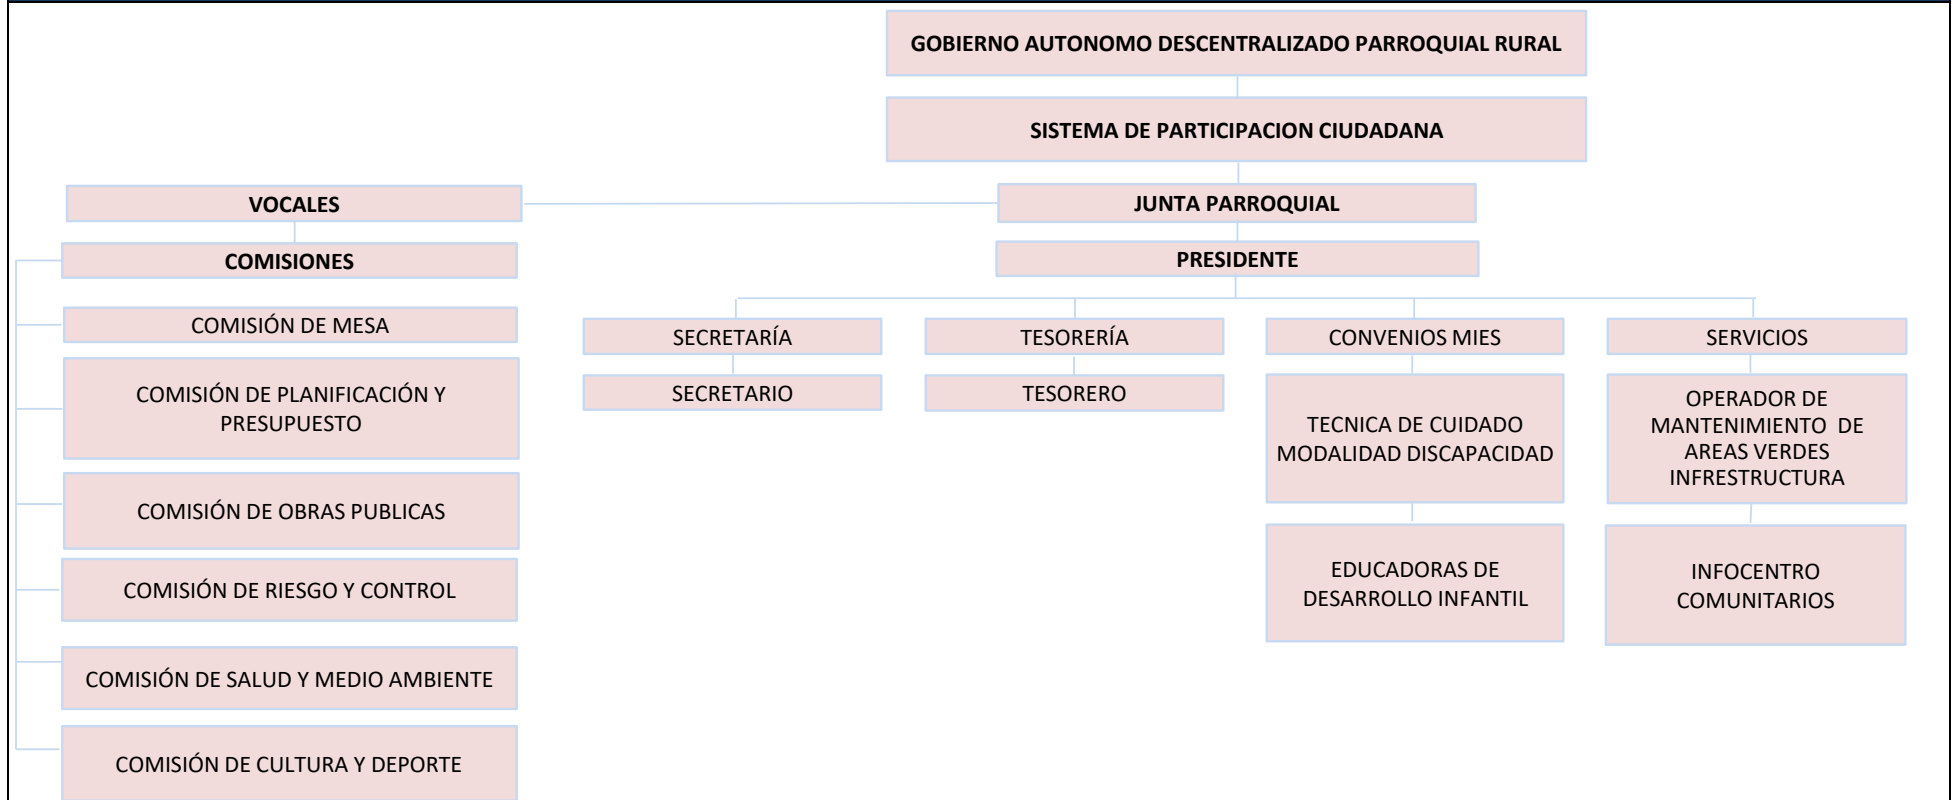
GOBIERNO AUTONOMO DESCENTRALIZADO PARROQUIAL RURAL

SISTEMA DE PARTICIPACION CIUDADANA

VOCALES

JUNTA PARROQUIAL

COMISIONES

PRESIDENTE

COMISIÓN DE MESA

COMISIÓN DE PLANIFICACIÓN Y PRESUPUESTO

COMISIÓN DE OBRAS PUBLICAS

COMISIÓN DE RIESGO Y CONTROL

COMISIÓN DE SALUD Y MEDIO AMBIENTE

COMISIÓN DE CULTURA Y DEPORTE

SECRETARÍA

SECRETARIO

TESORERÍA

TESORERO

CONVENIOS MIES

TECNICA DE CUIDADO MODALIDAD DISCAPACIDAD

EDUCADORAS DE DESARROLLO INFANTIL

SERVICIOS

OPERADOR DE MANTENIMIENTO DE AREAS VERDES INFRESTRUCTURA

INFOCENTRO COMUNITARIOS